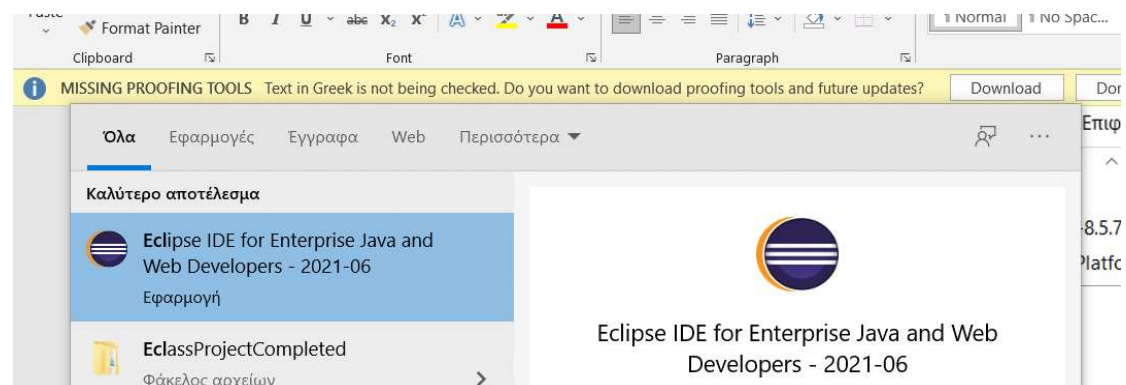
Format Painter
Clipboard
Font
Paragraph
1 Normal 1 No Spac...

MISSING PROOFING TOOLS Text in Greek is not being checked. Do you want to download proofing tools and future updates?
Download
Dor

Όλα Εφαρμογές Έγγραφα Web Περισσότερα ▼
Επιφ

Καλύτερο αποτέλεσμα

Eclipse IDE for Enterprise Java and Web Developers - 2021-06
Εφαρμογή

EclassProjectCompleted
Φάκελος αρχείων

Eclipse IDE for Enterprise Java and Web Developers - 2021-06

8.5.7
Platfo